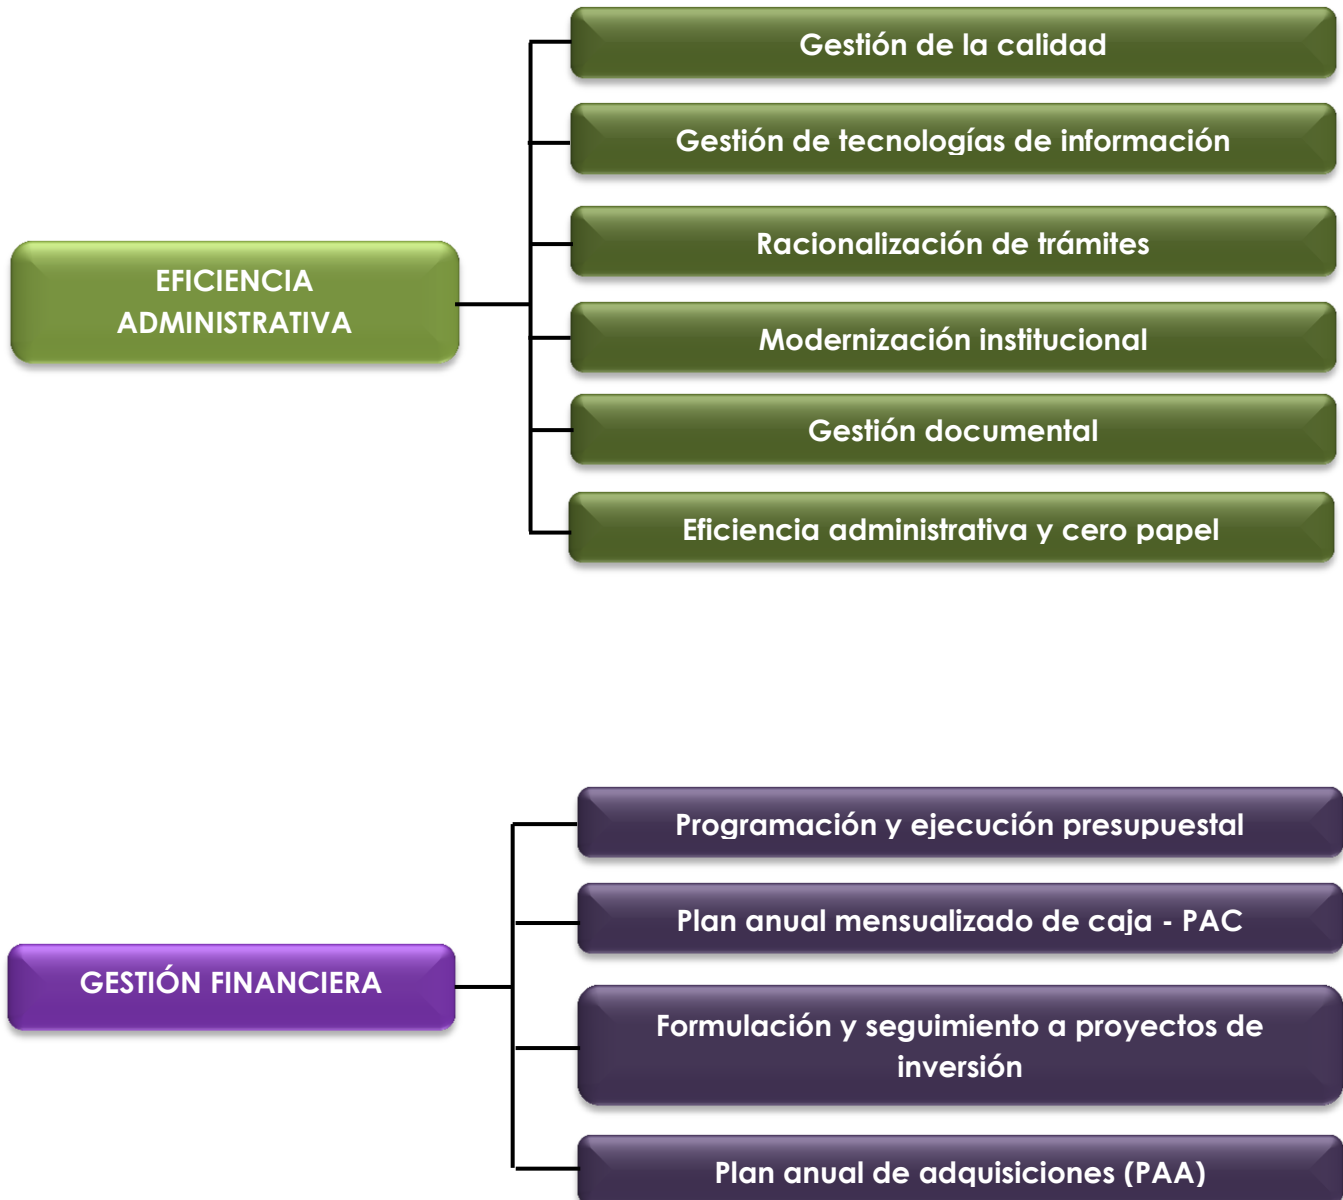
EFICIENCIA ADMINISTRATIVA

Gestión de la calidad

Gestión de tecnologías de información

Racionalización de trámites

Modernización institucional

Gestión documental

Eficiencia administrativa y cero papel

GESTIÓN FINANCIERA

Programación y ejecución presupuestal

Plan anual mensualizado de caja - PAC

Formulación y seguimiento a proyectos de inversión

Plan anual de adquisiciones (PAA)